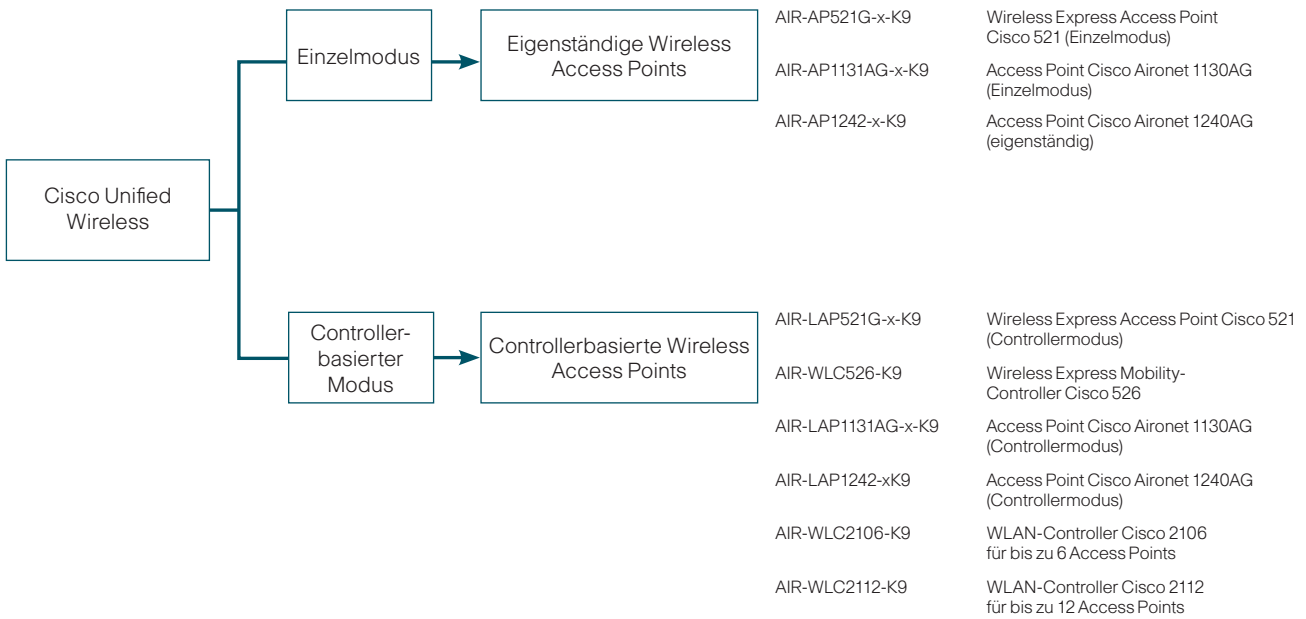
Cisco Unified Wireless

Einzelmodus

Eigenständige Wireless Access Points

| | |
|---|---|
| AIR-AP521G-x-K9 | Wireless Express Access Point Cisco 521 (Einzelmodus) |
| AIR-AP1131AG-x-K9 | Access Point Cisco Aironet 1130AG (Einzelmodus) |
| AIR-AP1242-x-K9 | Access Point Cisco Aironet 1240AG (eigenständig) |

Controllerbasierter Modus

Controllerbasierte Wireless Access Points

| | |
|---|---|
| AIR-LAP521G-x-K9 | Wireless Express Access Point Cisco 521 (Controllermodus) |
| AIR-WLC526-K9 | Wireless Express Mobility-Controller Cisco 526 |
| AIR-LAP1131AG-x-K9 | Access Point Cisco Aironet 1130AG (Controllermodus) |
| AIR-LAP1242-xK9 | Access Point Cisco Aironet 1240AG (Controllermodus) |
| AIR-WLC2106-K9 | WLAN-Controller Cisco 2106 für bis zu 6 Access Points |
| AIR-WLC2112-K9 | WLAN-Controller Cisco 2112 für bis zu 12 Access Points |